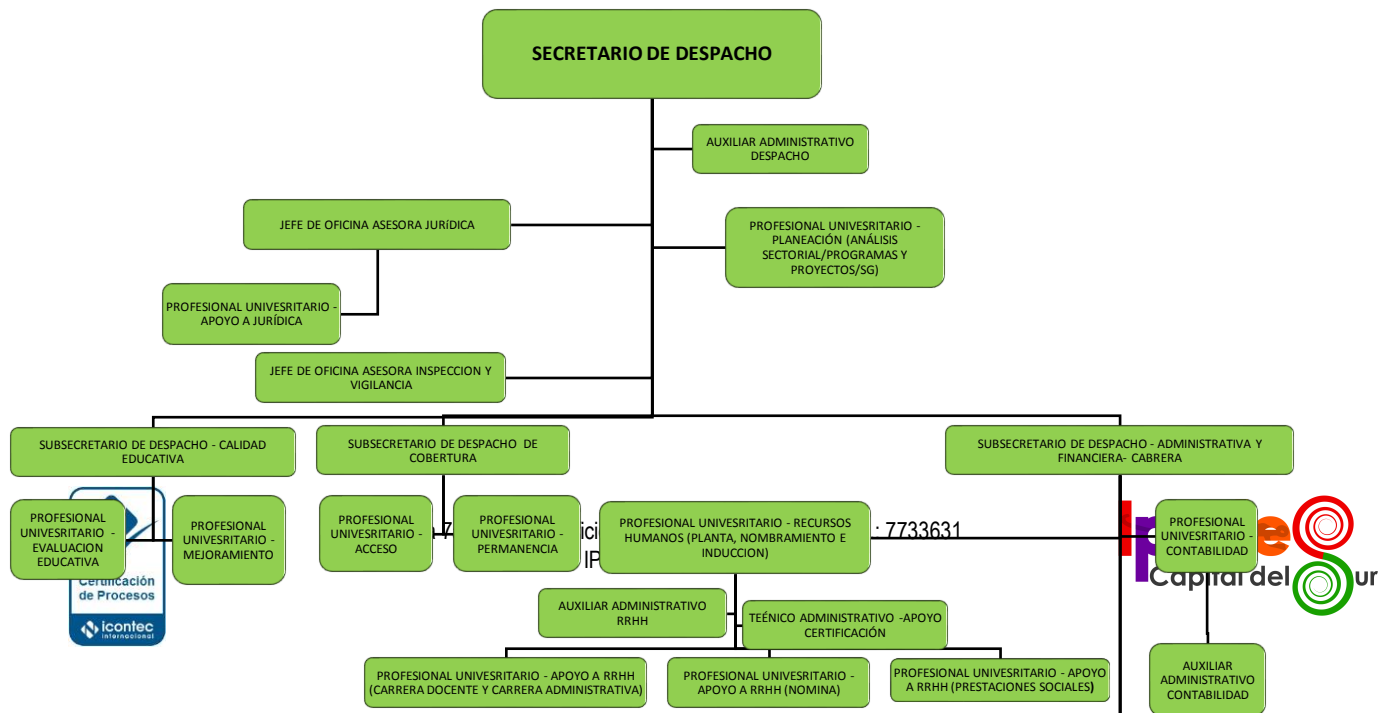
SECRETARIO DE DESPACHO

AUXILIAR ADMINISTRATIVO DESPACHO

JEFE DE OFICINA ASESORA JURÍDICA

PROFESIONAL UNIVESRITARIO - PLANEACIÓN (ANÁLISIS SECTORIAL/PROGRAMAS Y PROYECTOS/SG)

PROFESIONAL UNIVESRITARIO - APOYO A JURÍDICA

JEFE DE OFICINA ASESORA INSPECCION Y VIGILANCIA

SUBSECRETARIO DE DESPACHO - CALIDAD EDUCATIVA

SUBSECRETARIO DE DESPACHO DE COBERTURA

SUBSECRETARIO DE DESPACHO - ADMINISTRATIVA Y FINANCIERA- CABRERA

PROFESIONAL UNIVESRITARIO - EVALUACION EDUCATIVA

PROFESIONAL UNIVESRITARIO - MEJORAMIENTO

PROFESIONAL UNIVESRITARIO - ACCESO

PROFESIONAL UNIVESRITARIO - PERMANENCIA

PROFESIONAL UNIVESRITARIO - RECURSOS HUMANOS (PLANTA, NOMBRAMIENTO E INDUCCION)

: 7733631

PROFESIONAL UNIVESRITARIO - CONTABILIDAD

Capital del Sur

Certificación de Procesos

icontec internacional

AUXILIAR ADMINISTRATIVO RRHH

TEÉNICO ADMINISTRATIVO -APOYO CERTIFICACIÓN

PROFESIONAL UNIVESRITARIO - APOYO A RRHH (CARRERA DOCENTE Y CARRERA ADMINISTRATIVA)

PROFESIONAL UNIVESRITARIO - APOYO A RRHH (NOMINA)

PROFESIONAL UNIVESRITARIO - APOYO A RRHH (PRESTACIONES SOCIALES)

AUXILIAR ADMINISTRATIVO CONTABILIDAD